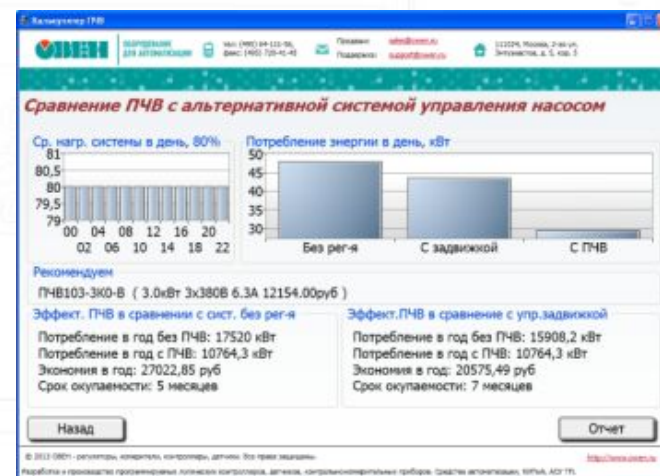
Калькулятор ПЧВ

ОВЕН

ОБОРУДОВАНИЕ ДЛЯ АВТОМАТИЗАЦИИ

тел: (495) 64-111-56, факс: (495) 725-41-45

Продажи: sales@owen.ru
Поддержка: support@owen.ru

111024, Москва, 2-я ул. Энтузиастов, д. 5, кор. 5

Сравнение ПЧВ с альтернативной системой управления насосом

Ср. нагр. системы в день, 80%

81
80,5
80
79,5
79

00 04 08 12 16 20
02 06 10 14 18 22

Потребление энергии в день, кВт

50
45
40
35
30

Без рег-я
С задвижкой
С ПЧВ

Рекомендуем

ПЧВ103-3К0-В ( 3.0кВт 3х380В 6.3А 12154.00руб )

Эффект. ПЧВ в сравнении с сист. без рег-я

Потребление в год без ПЧВ: 17520 кВт
Потребление в год с ПЧВ: 10764,3 кВт
Экономия в год: 27022,85 руб
Срок окупаемости: 5 месяцев

Эффект.ПЧВ в сравнение с упр.задвижкой

Потребление в год без ПЧВ: 15908,2 кВт
Потребление в год с ПЧВ: 10764,3 кВт
Экономия в год: 20575,49 руб
Срок окупаемости: 7 месяцев

Назад

Отчет

© 2013 ОВЕН - регуляторы, измерители, контроллеры, датчики. Все права защищены.

http://www.owen.ru

Разработка и производство программируемых логических контроллеров, датчиков, контрольно-измерительных приборов. Средства автоматизации. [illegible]